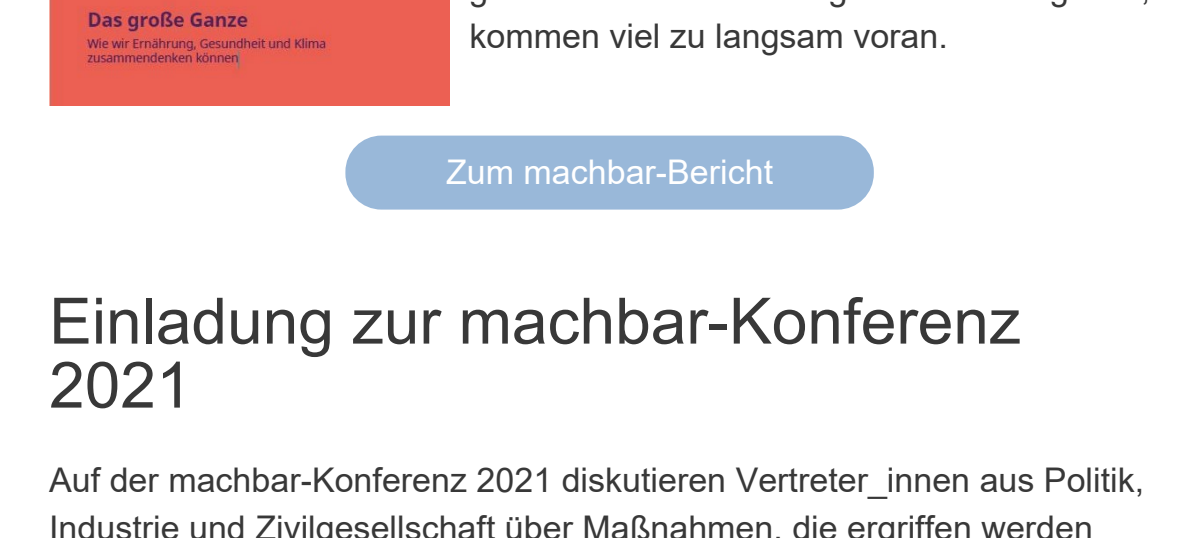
Das große Ganze
Wie wir Ernährung, Gesundheit und Klima zusammendenken können

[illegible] kommen viel zu langsam voran.

Zum machbar-Bericht

Einladung zur machbar-Konferenz 2021

Auf der machbar-Konferenz 2021 diskutieren Vertreter_innen aus Politik, Industrie und Zivilgesellschaft über Maßnahmen, die ergriffen werden